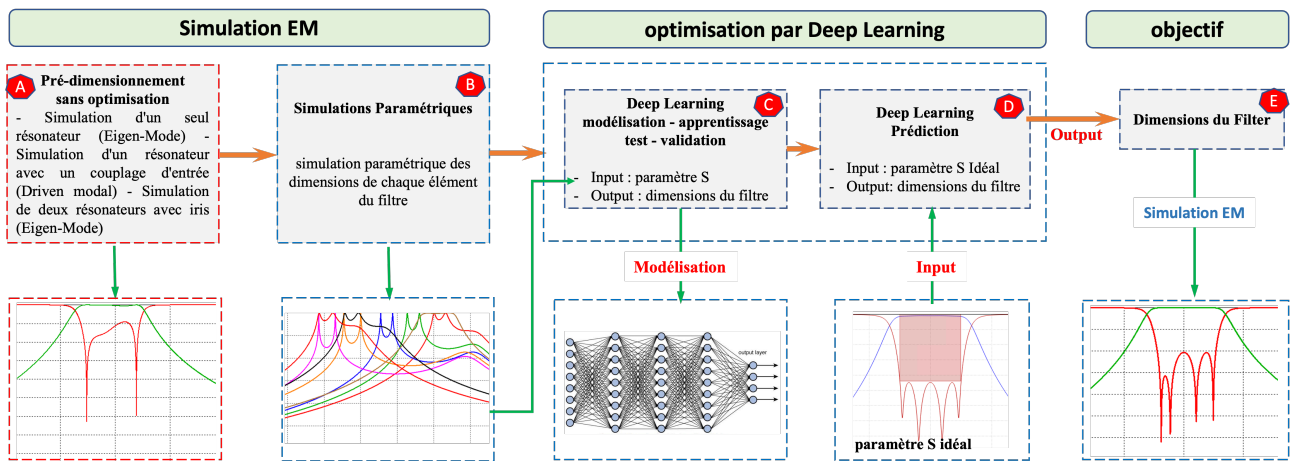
Simulation EM

optimisation par Deep Learning

objectif

A Pré-dimensionnement sans optimisation
- Simulation d'un seul résonateur (Eigen-Mode) - Simulation d'un résonateur avec un couplage d'entrée (Driven modal) - Simulation de deux résonateurs avec iris (Eigen-Mode)

B Simulations Paramétriques

simulation paramétrique des dimensions de chaque élément du filtre

C Deep Learning modélisation - apprentissage test - validation

- Input : paramètre S
- Output : dimensions du filtre

D Deep Learning Prédiction

- Input : paramètre S Idéal
- Output: dimensions du filtre

Output

E Dimensions du Filter

Simulation EM

Modélisation

Input

output layer

paramètre S idéal